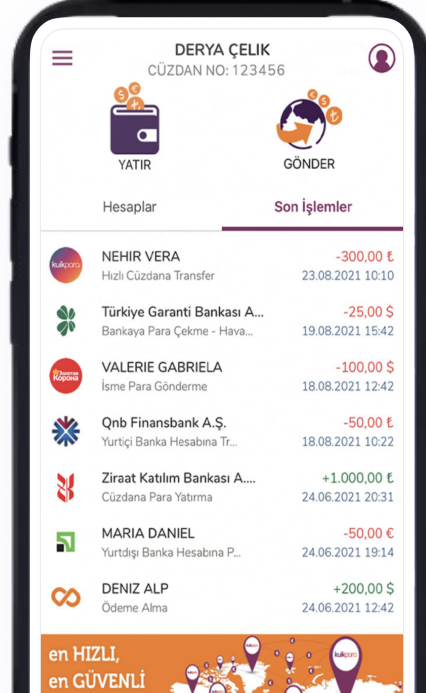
DERYA ÇELIK
CÜZDAN NO: 123456

YATIR

GÖNDER

Hesaplar

Son İşlemler

kuikpara
NEHIR VERA
Hızlı Cüzdana Transfer
-300,00 ₺
23.08.2021 10:10

Türkiye Garanti Bankası A...
Bankaya Para Çekme - Hava...
-25,00 $
19.08.2021 15:42

Золотая Корона
VALERIE GABRIELA
İsme Para Gönderme
-100,00 $
18.08.2021 12:42

Qnb Finansbank A.Ş.
Yurtiçi Banka Hesabına Tr...
-50,00 ₺
18.08.2021 10:22

Ziraat Katılım Bankası A....
Cüzdana Para Yatırma
+1.000,00 ₺
24.06.2021 20:31

MARIA DANIEL
Yurtdışı Banka Hesabına P...
-50,00 €
24.06.2021 19:14

DENIZ ALP
Ödeme Alma
+200,00 $
24.06.2021 12:42

en HIZLI,
en GÜVENLI

kuikpara